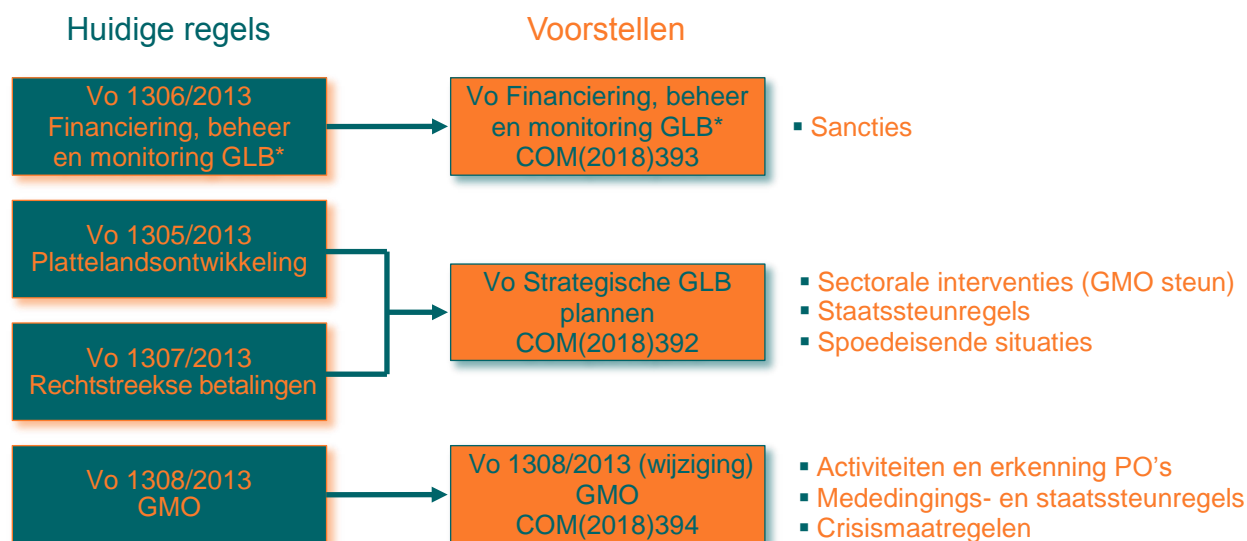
Huidige regels

Voorstellen

Vo 1306/2013
Financiering, beheer en monitoring GLB*

Vo Financiering, beheer en monitoring GLB*
COM(2018)393

▪ Sancties

Vo 1305/2013
Plattelandsontwikkeling

Vo 1307/2013
Rechtstreekse betalingen

Vo Strategische GLB plannen
COM(2018)392

▪ Sectorale interventies (GMO steun)
▪ Staatssteunregels
▪ Spoedeisende situaties

Vo 1308/2013
GMO

Vo 1308/2013 (wijziging)
GMO
COM(2018)394

▪ Activiteiten en erkenning PO's
▪ Mededingings- en staatssteunregels
▪ Crisismaatregelen